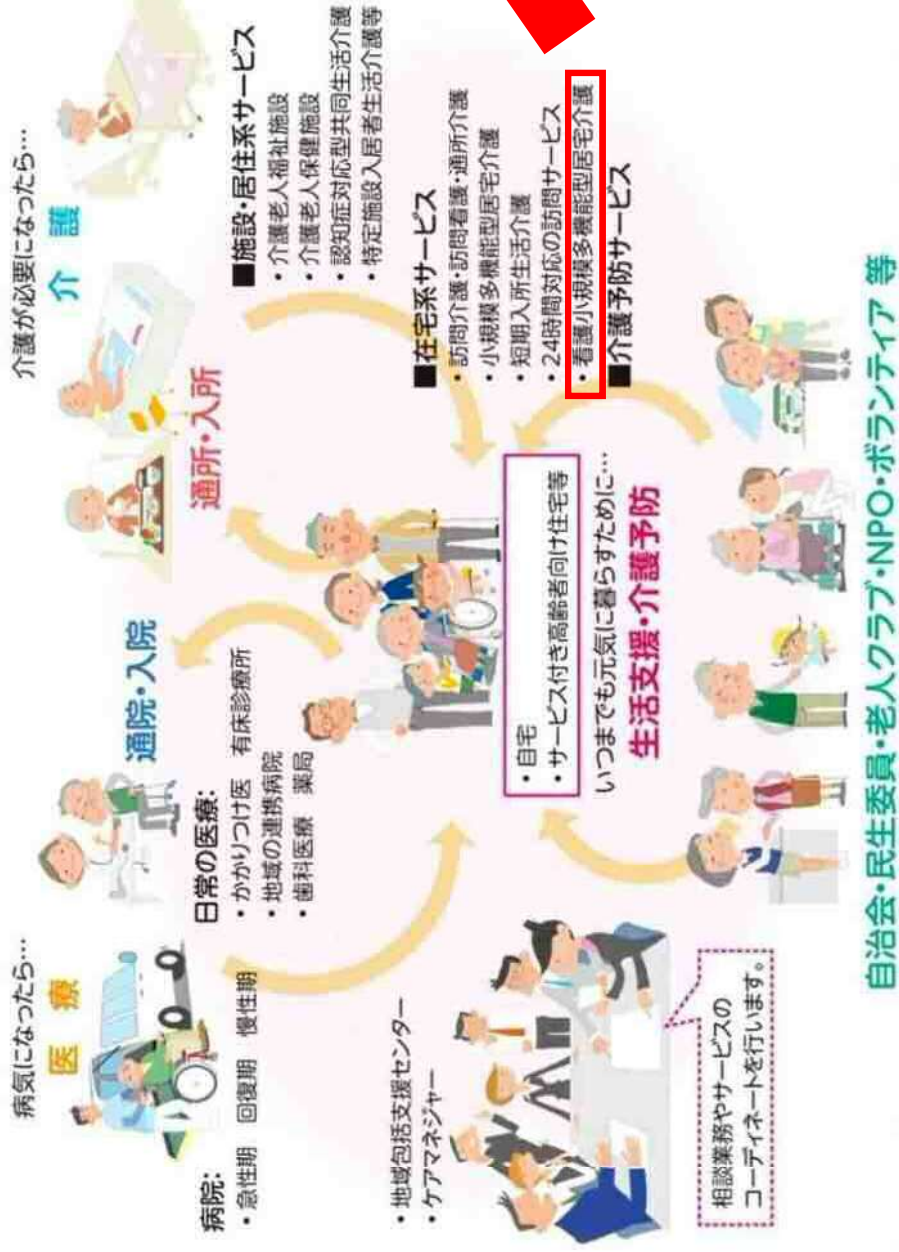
病気になったら…
医療

病院:
・急性期　回復期　慢性期

日常の医療:
・かかりつけ医　有床診療所
・地域の連携病院
・歯科医療　薬局

通院・入院

介護が必要になったら…
介護

通所・入所

■施設・居住系サービス
・介護老人福祉施設
・介護老人保健施設
・認知症対応型共同生活介護
・特定施設入居者生活介護等

■在宅系サービス
・訪問介護・訪問看護・通所介護
・小規模多機能型居宅介護
・短期入所生活介護
・24時間対応の訪問サービス
・看護小規模多機能型居宅介護

■介護予防サービス

・自宅
・サービス付き高齢者向け住宅等

いつまでも元気に暮らすために…
生活支援・介護予防

・地域包括支援センター
・ケアマネジャー

相談業務やサービスのコーディネートを行います。

自治会・民生委員・老人クラブ・NPO・ボランティア 等